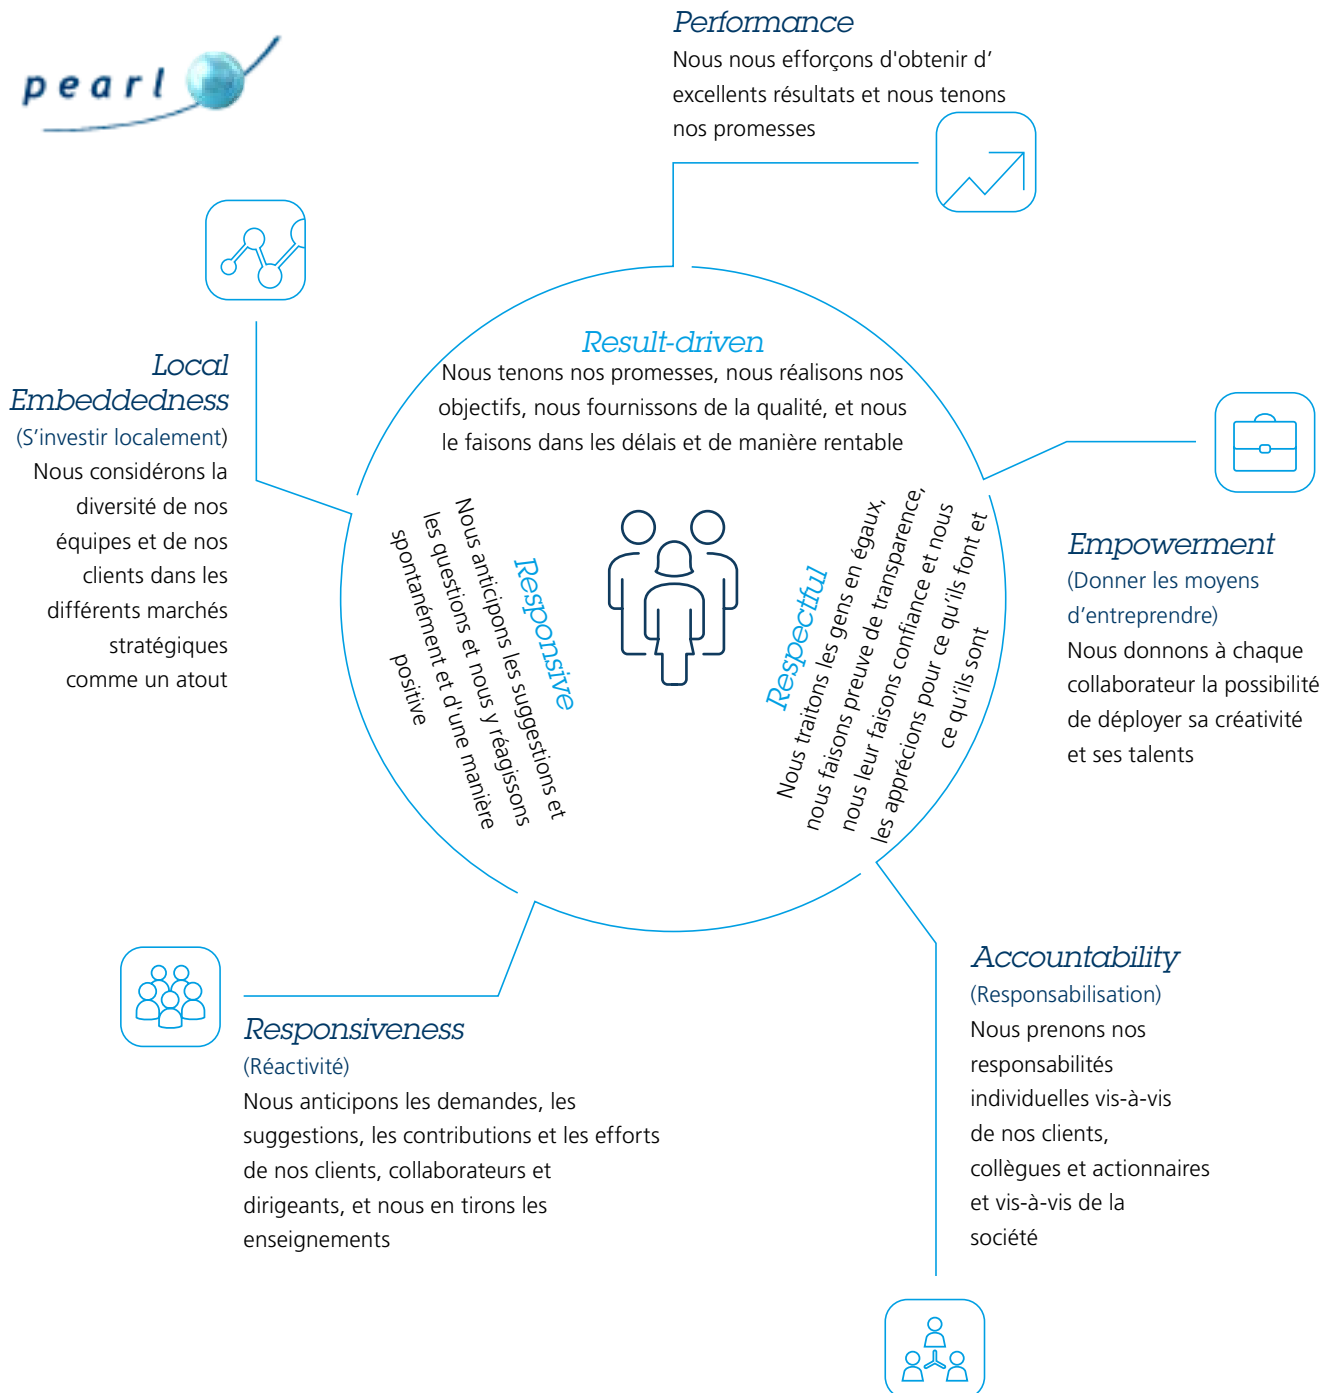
pearl

Performance
Nous nous efforçons d'obtenir d' excellents résultats et nous tenons nos promesses

Local Embeddedness
(S'investir localement)
Nous considérons la diversité de nos équipes et de nos clients dans les différents marchés stratégiques comme un atout

Result-driven
Nous tenons nos promesses, nous réalisons nos objectifs, nous fournissons de la qualité, et nous le faisons dans les délais et de manière rentable

Responsive
Nous anticipons les suggestions et les questions et nous y réagissons spontanément et d'une manière positive

Respectful
Nous traitons les gens en égaux, nous faisons preuve de transparence, nous leur faisons confiance et nous les apprécions pour ce qu'ils font et ce qu'ils sont

Empowerment
(Donner les moyens d'entreprendre)
Nous donnons à chaque collaborateur la possibilité de déployer sa créativité et ses talents

Responsiveness
(Réactivité)
Nous anticipons les demandes, les suggestions, les contributions et les efforts de nos clients, collaborateurs et dirigeants, et nous en tirons les enseignements

Accountability
(Responsabilisation)
Nous prenons nos responsabilités individuelles vis-à-vis de nos clients, collègues et actionnaires et vis-à-vis de la société